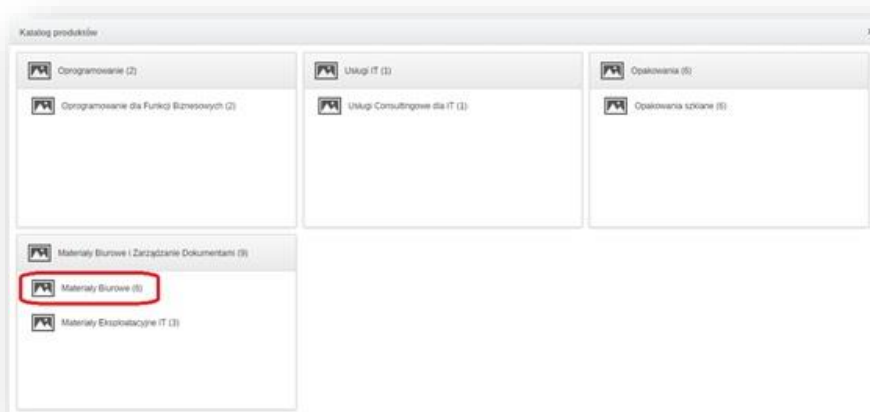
Katalog produktów

Oprogramowanie (2)

Oprogramowanie dla Funkcji Biznesowych (2)

Usługi IT (1)

Usługi Consultingowe dla IT (1)

Opakowania (6)

Opakowania szklane (6)

Materiały Biurowe i Zarządzanie Dokumentami (9)

Materiały Biurowe (6)

Materiały Eksploatacyjne IT (3)